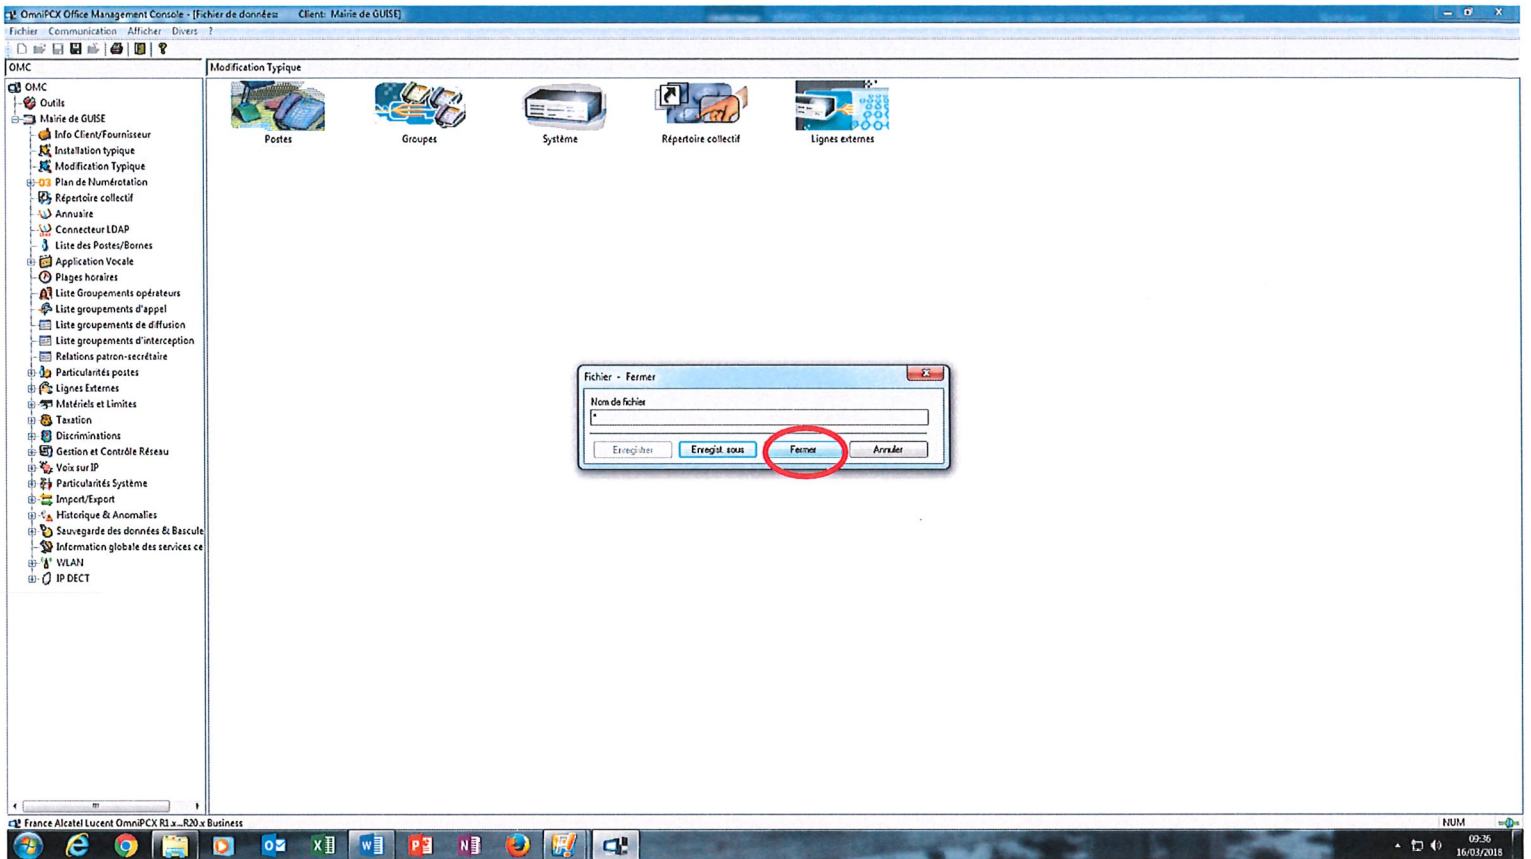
OmniPCX Office Management Console - [Fichier de données    Client: Mairie de GUISE]

Fichier Communication Afficher Divers ?

OMC

Modification Typique

OMC
Outils
Mairie de GUISE
Info Client/Fournisseur
Installation typique
Modification Typique
Plan de Numérotation
Répertoire collectif
Annuaire
Connecteur LDAP
Liste des Postes/Bornes
Application Vocale
Plages horaires
Liste Groupements opérateurs
Liste groupements d'appel
Liste groupements de diffusion
Liste groupements d'interception
Relations patron-secrétaire
Particularités postes
Lignes Externes
Matériels et Limites
Taxation
Discriminations
Gestion et Contrôle Réseau
Voix sur IP
Particularités Système
Import/Export
Historique & Anomalies
Sauvegarde des données & Bascule
Information globale des services ce
WLAN
IP DECT

Postes
Groupes
Système
Répertoire collectif
Lignes externes

Fichier - Fermer
Nom de fichier
*
Enregistrer
Enregist. sous
Fermer
Annuler

France Alcatel Lucent OmniPCX R1.x...R20.x Business
NUM

09:36
16/03/2018